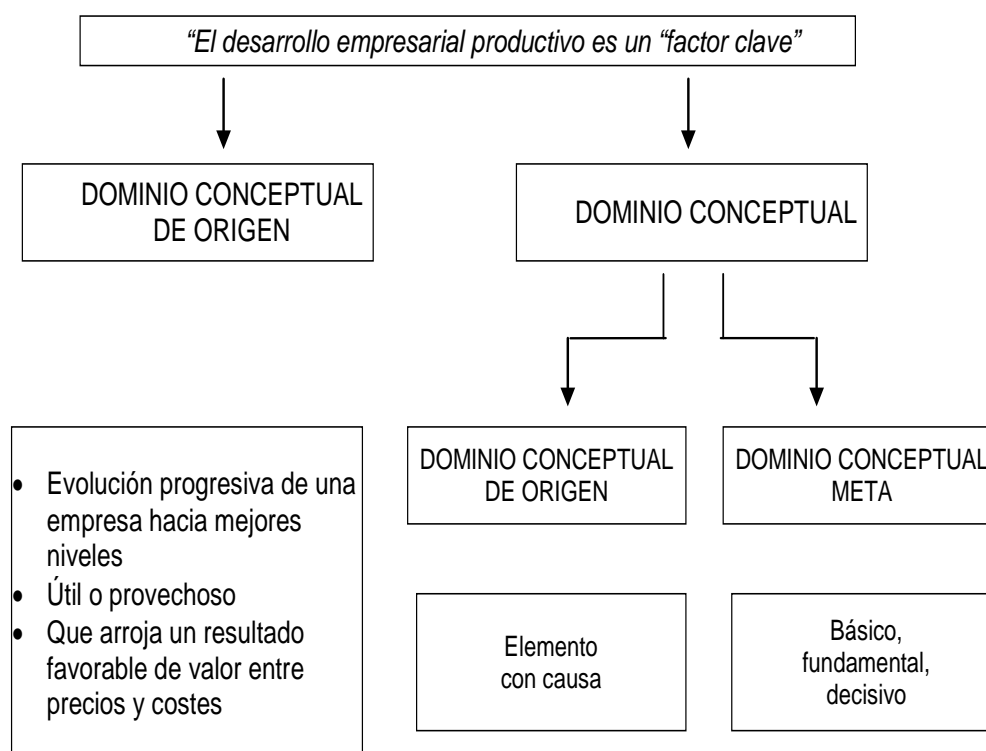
“El desarrollo empresarial productivo es un “factor clave”

DOMINIO CONCEPTUAL DE ORIGEN

DOMINIO CONCEPTUAL

- Evolución progresiva de una empresa hacia mejores niveles
- Útil o provechoso
- Que arroja un resultado favorable de valor entre precios y costes

DOMINIO CONCEPTUAL DE ORIGEN

DOMINIO CONCEPTUAL META

Elemento con causa

Básico, fundamental, decisivo